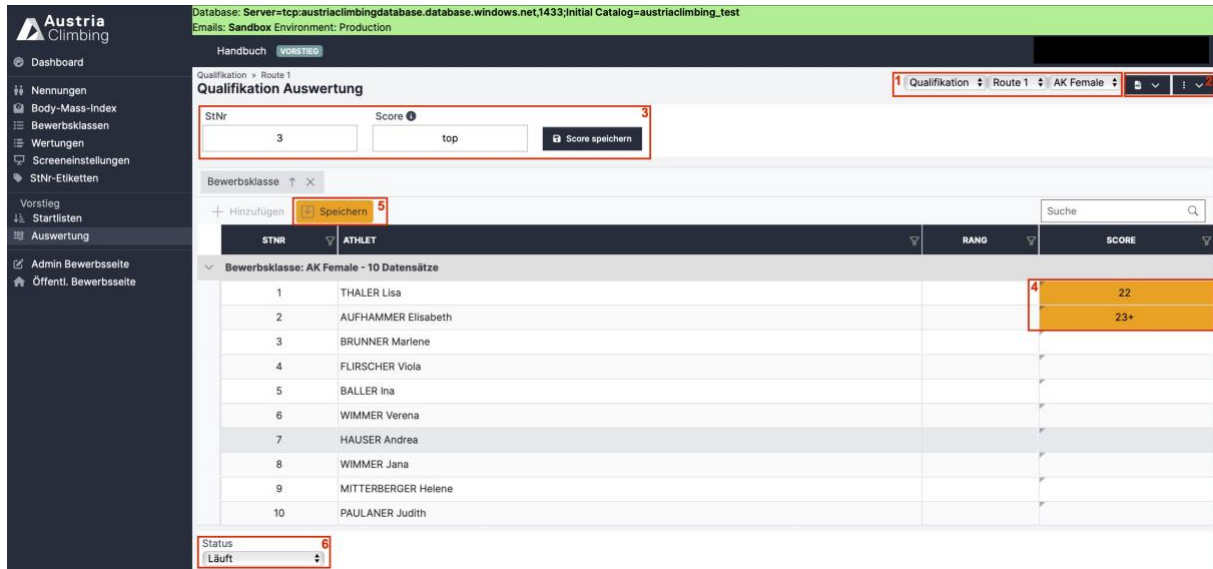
Austria Climbing

Dashboard

Nennungen
Body-Mass-Index
Bewerbsklassen
Wertungen
Screeneinstellungen
StNr-Etiketten

Vorstieg
Startlisten
Auswertung

Admin Bewerbsseite
Öffentl. Bewerbsseite

Database: Server=tcp:austriaclimbingdatabase.database.windows.net,1433;Initial Catalog=austriaclimbing_test
Emails: Sandbox Environment: Production

Handbuch VORSTIEG

Qualifikation » Route 1
Qualifikation Auswertung

1 Qualifikation Route 1 AK Female 2

StNr
3
Score
top
Score speichern
3

Bewerbsklasse ↑ ×

+ Hinzufügen Speichern 5

Suche

| STNR | ATHLET | RANG | SCORE |
|---|---|---|---|
| Bewerbsklasse: AK Female - 10 Datensätze | | | |
| 1 | THALER Lisa | | 22 |
| 2 | AUFHAMMER Elisabeth | | 23+ |
| 3 | BRUNNER Marlene | | |
| 4 | FLIRSCHER Viola | | |
| 5 | BALLER Ina | | |
| 6 | WIMMER Verena | | |
| 7 | HAUSER Andrea | | |
| 8 | WIMMER Jana | | |
| 9 | MITTERBERGER Helene | | |
| 10 | PAULANER Judith | | |

4

Status 6
Läuft